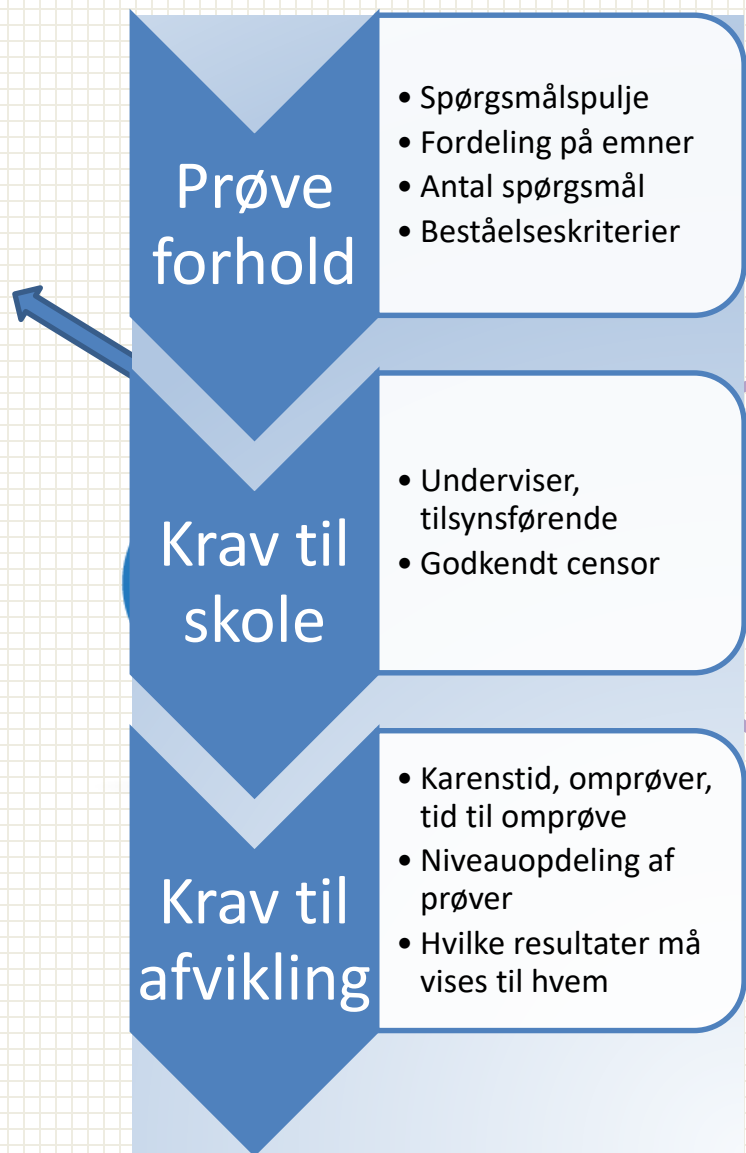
Prøve forhold

- Spørgsmålspulje
- Fordeling på emner
- Antal spørgsmål
- Beståelseskriterier

Krav til skole

- Underviser, tilsynsførende
- Godkendt censor

Krav til afvikling

- Karenstid, omprøver, tid til omprøve
- Niveauopdeling af prøver
- Hvilke resultater må vises til hvem